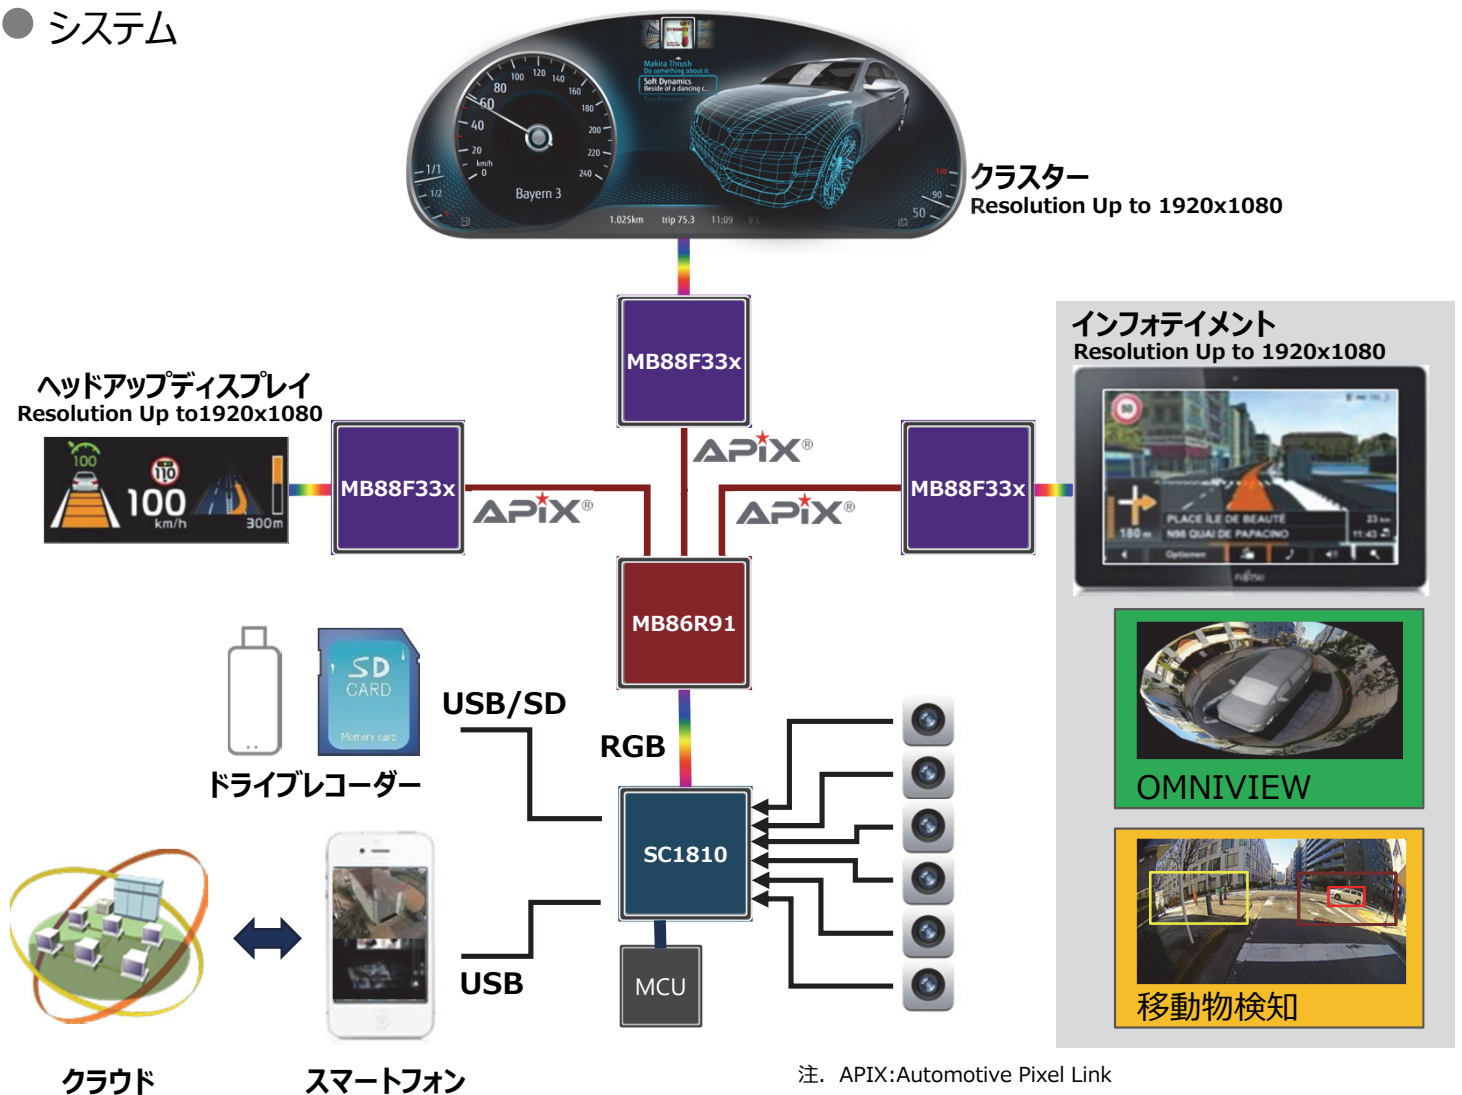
● システム

100 120 140
80 160
60 180
40 200
20 220
km/h 0 240
1/1
1/2
Bayern 3
50
90
1.025km trip 75.3 11:09 9°C

Makira Thrush
Soft Dynamics

クラスター
Resolution Up to 1920x1080

MB88F33x

APIX®

インフォテイメント
Resolution Up to 1920x1080

ヘッドアップディスプレイ
Resolution Up to1920x1080

100
110
100 km/h 300m

MB88F33x

APIX®

APIX®

MB88F33x

PLACE ILE DE BEAUTE
N98 QUAI DE PAPACINO
180 m
Optionen

MB86R91

SD CARD
Memory card

USB/SD

RGB

ドライブレコーダー

OMNIVIEW

SC1810

MCU

USB

移動物検知

クラウド

スマートフォン

注. APIX:Automotive Pixel Link